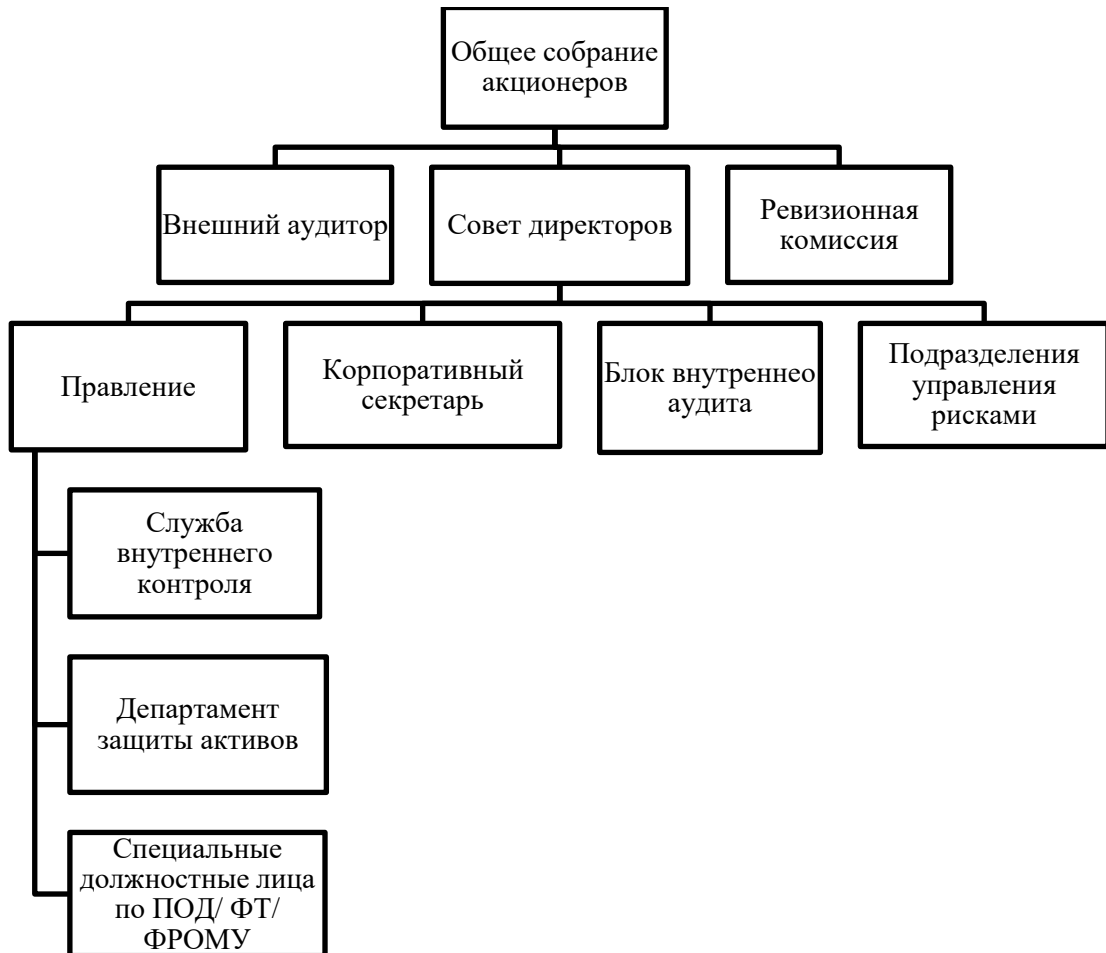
Общее собрание акционеров

Внешний аудитор

Совет директоров

Ревизионная комиссия

Правление

Корпоративный секретарь

Блок внутреннео аудита

Подразделения управления рисками

Служба внутреннего контроля

Департамент защиты активов

Специальные должностные лица по ПОД/ ФТ/ ФРОМУ